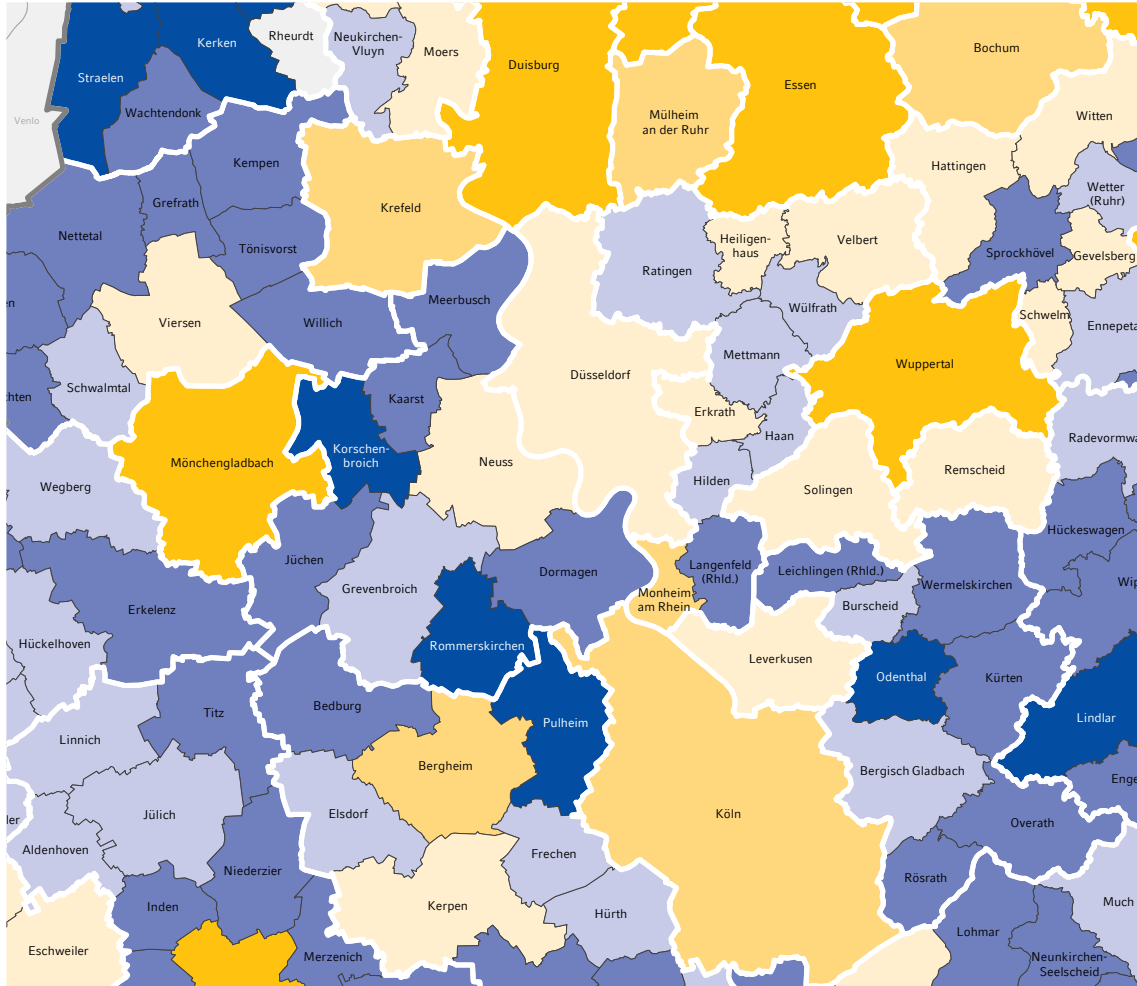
Straelen
Kerken
Rheurdt
Neukirchen-Vluyn
Moers
Duisburg
Essen
Bochum
Venlo
Wachtendonk
Mülheim an der Ruhr
Witten
Kempen
Hattingen
Grefrath
Krefeld
Wetter (Ruhr)
Nettetal
Tönisvorst
Heiligenhaus
Velbert
Ratingen
Sprockhövel
Gevelsberg
en
Viersen
Willich
Meerbusch
Wülfrath
Schwelm
Ennepeta
Mettmann
Wuppertal
Düsseldorf
chten
Schwalmtal
Kaarst
Erkrath
Haan
Radevormwa
Korschenbroich
Mönchengladbach
Neuss
Remscheid
Wegberg
Hilden
Solingen
Hückeswagen
Jüchen
Dormagen
Langenfeld (Rhld.)
Leichlingen (Rhld.)
Wermelskirchen
Wip
Erkelenz
Grevenbroich
Monheim am Rhein
Burscheid
Hückelhoven
Rommerskirchen
Leverkusen
Odenthal
Kürten
Titz
Bedburg
Pulheim
Lindlar
Linnich
Bergheim
Bergisch Gladbach
Enge
ler
Jülich
Elsdorf
Köln
Overath
Aldenhoven
Frechen
Niederzier
Rösrath
Inden
Kerpen
Hürth
Much
Eschweiler
Merzenich
Lohmar
Neunkirchen-Seelscheid